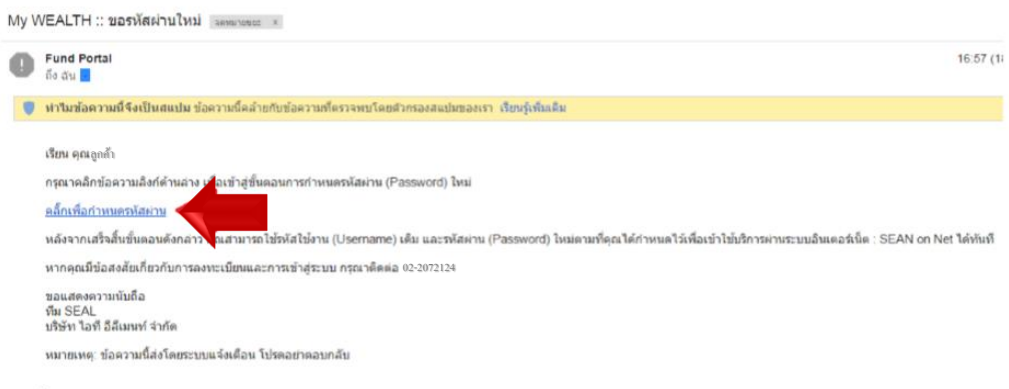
My WEALTH :: ขอรหัสผ่านใหม่ จดหมายขยะ ×

Fund Portal
ถึง ฉัน

16:57 (1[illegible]

ทำไมข้อความนี้จึงเป็นสแปม ข้อความนี้คล้ายกับข้อความที่ตรวจพบโดยตัวกรองสแปมของเรา เรียนรู้เพิ่มเติม

เรียน คุณลูกค้า

กรุณาคลิกข้อความลิงก์ด้านล่าง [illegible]เข้าสู่ขั้นตอนการกำหนดรหัสผ่าน (Password) ใหม่

คลิ๊กเพื่อกำหนดรหัสผ่าน

หลังจากเสร็จสิ้นขั้นตอนดังกล่าว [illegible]สามารถใช้รหัสใช้งาน (Username) เดิม และรหัสผ่าน (Password) ใหม่ตามที่คุณได้กำหนดไว้เพื่อเข้าใช้บริการผ่านระบบอินเตอร์เน็ต : SEAN on Net ได้ทันที

หากคุณมีข้อสงสัยเกี่ยวกับการลงทะเบียนและการเข้าสู่ระบบ กรุณาติดต่อ 02-2072124

ขอแสดงความนับถือ
ทีม SEAL
บริษัท ไอที อีดีเมนท์ จำกัด

หมายเหตุ: ข้อความนี้ส่งโดยระบบแจ้งเตือน โปรดอย่าตอบกลับ